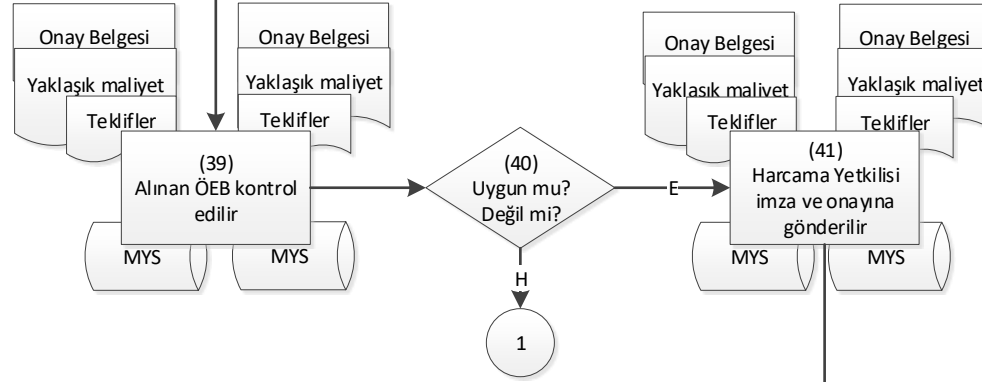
Onay Belgesi

Yaklaşık maliyet

Teklifler

Onay Belgesi

Yaklaşık maliyet

Teklifler

(39)
Alınan ÖEB kontrol edilir

MYS

MYS

(40)
Uygun mu?
Değil mi?

E

H

1

Onay Belgesi

Yaklasık maliyet

Teklifler

Onay Belgesi

Yaklaşık maliyet

Teklifler

(41)
Harcama Yetkilisi imza ve onayına gönderilir

MYS

MYS